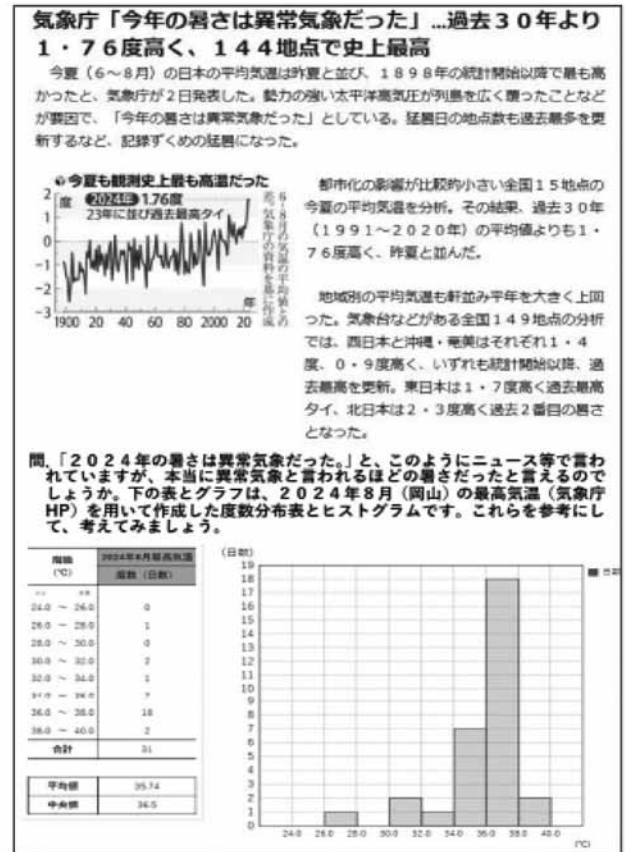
気象庁「今年の暑さは異常気象だった」…過去３０年より１・７６度高く、１４４地点で史上最高

今夏（６～８月）の日本の平均気温は昨夏と並び、１８９８年の統計開始以降で最も高かったと、気象庁が２日発表した。勢力の強い太平洋高気圧が列島を広く覆ったことなどが要因で、「今年の暑さは異常気象だった」としている。猛暑日の地点数も過去最多を更新するなど、記録ずくめの猛暑になった。

●今夏も観測史上最も高温だった

度 2024年 1.76度 23年に並び過去最高タイ

2, 1, 0, −1, −2, −3

1900 20 40 60 80 2000 20 年

6～8月の気温の平均値との差。気象庁の資料を基に作成

都市化の影響が比較的小さい全国１５地点の今夏の平均気温を分析。その結果、過去３０年（１９９１～２０２０年）の平均値よりも１・７６度高く、昨夏と並んだ。

地域別の平均気温も軒並み平年を大きく上回った。気象台などがある全国１４９地点の分析では、西日本と沖縄・奄美はそれぞれ１・４度、０・９度高く、いずれも統計開始以降、過去最高を更新。東日本は１・７度高く過去最高タイ、北日本は２・３度高く過去２番目の暑さとなった。

問、「２０２４年の暑さは異常気象だった。」と、このようにニュース等で言われていますが、本当に異常気象と言われるほどの暑さだったと言えるのでしょうか。下の表とグラフは、２０２４年８月（岡山）の最高気温（気象庁HP）を用いて作成した度数分布表とヒストグラムです。これらを参考にして、考えてみましょう。

| 階級（℃） | 2024年8月最高気温 度数（日数） |
|---|---|
| 24.0 ～ 26.0 | 0 |
| 26.0 ～ 28.0 | 1 |
| 28.0 ～ 30.0 | 0 |
| 30.0 ～ 32.0 | 2 |
| 32.0 ～ 34.0 | 1 |
| 34.0 ～ 36.0 | 7 |
| 36.0 ～ 38.0 | 18 |
| 38.0 ～ 40.0 | 2 |
| 合計 | 31 |

| 平均値 | 35.74 |
|---|---|
| 中央値 | 36.5 |

（日数）
19, 18, 17, 16, 15, 14, 13, 12, 11, 10, 9, 8, 7, 6, 5, 4, 3, 2, 1, 0

24.0 26.0 28.0 30.0 32.0 34.0 36.0 38.0 40.0 （℃）

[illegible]